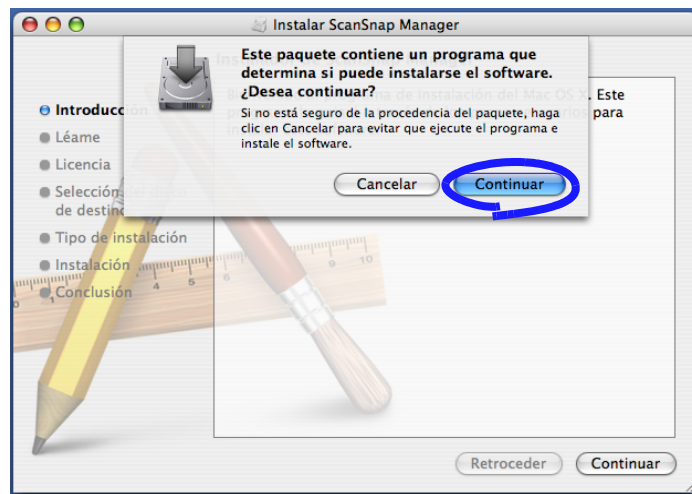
Instalar ScanSnap Manager

Este paquete contiene un programa que determina si puede instalarse el software. ¿Desea continuar?

Si no está seguro de la procedencia del paquete, haga clic en Cancelar para evitar que ejecute el programa e instale el software.

Cancelar

Continuar

Introducción
Léame
Licencia
Selección del disco de destino
Tipo de instalación
Instalación
Conclusión

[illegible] de instalación del Mac OS X. Este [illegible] para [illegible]

Retroceder

Continuar